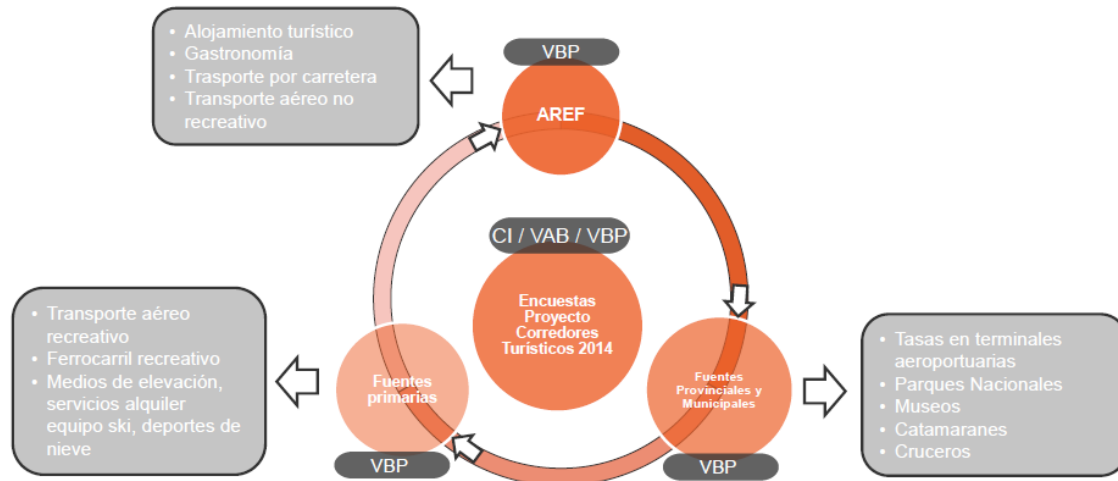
- Alojamiento turístico
- Gastronomía
- Trasporte por carretera
- Transporte aéreo no recreativo

VBP

AREF

CI / VAB / VBP

Encuestas Proyecto Corredores Turísticos 2014

- Transporte aéreo recreativo
- Ferrocarril recreativo
- Medios de elevación, servicios alquiler equipo ski, deportes de nieve

Fuentes primarias

VBP

Fuentes Provinciales y Municipales

VBP

- Tasas en terminales aeroportuarias
- Parques Nacionales
- Museos
- Catamaranes
- Cruceros